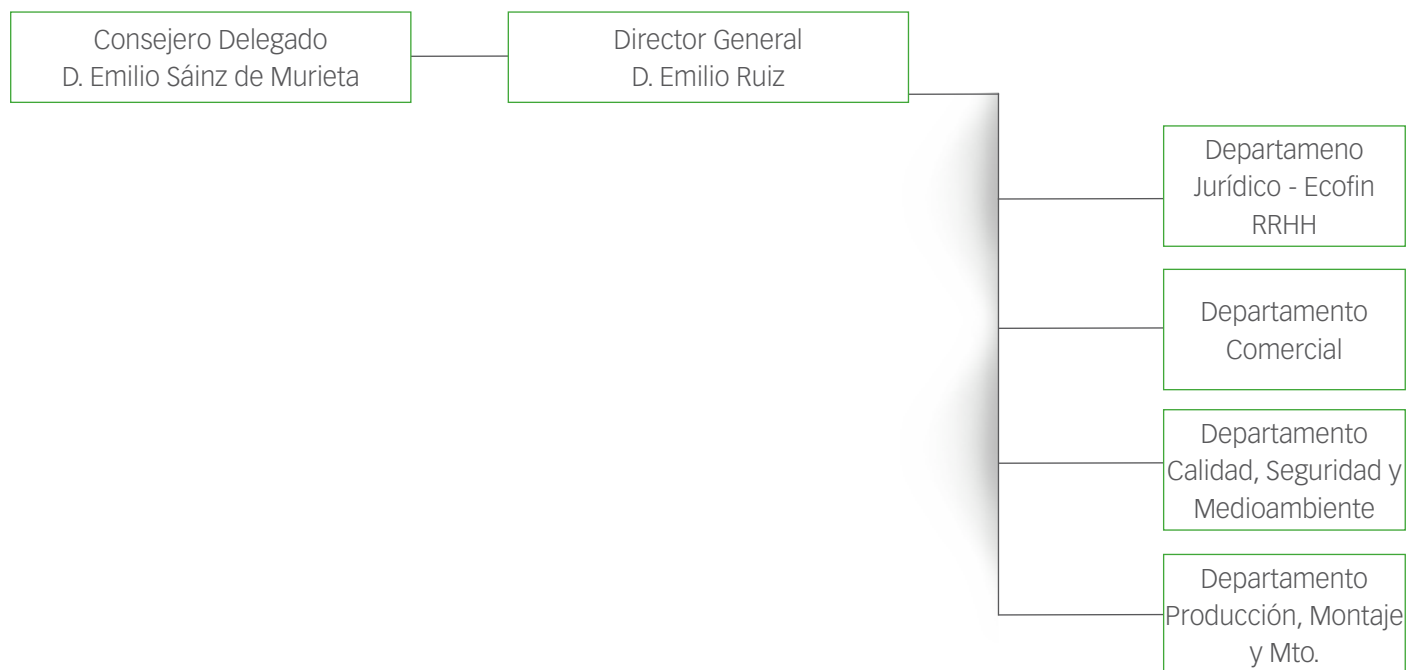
Consejero Delegado
D. Emilio Sáinz de Murieta

Director General
D. Emilio Ruiz

Departameno
Jurídico - Ecofin
RRHH

Departamento
Comercial

Departamento
Calidad, Seguridad y
Medioambiente

Departamento
Producción, Montaje
y Mto.